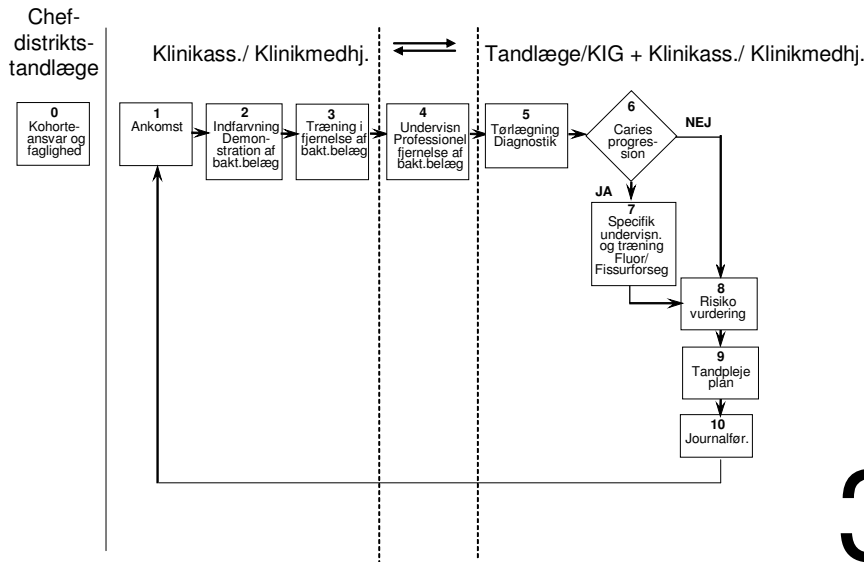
Chef-distrikts-tandlæge

Klinikass./ Klinikmedhj.

Tandlæge/KIG + Klinikass./ Klinikmedhj.

0
Kohorte-ansvar og faglighed

1
Ankomst

2
Indfarvning Demon-stration af bakt.belæg

3
Træning i fjernelse af bakt.belæg

4
Undervisn Professionel fjernelse af bakt.belæg

5
Tørlægning Diagnostik

6
Caries progres-sion

NEJ

JA

7
Specifik undervisn. og træning Fluor/ Fissurforseg

8
Risiko vurdering

9
Tandpleje plan

10
Journalfør.

3